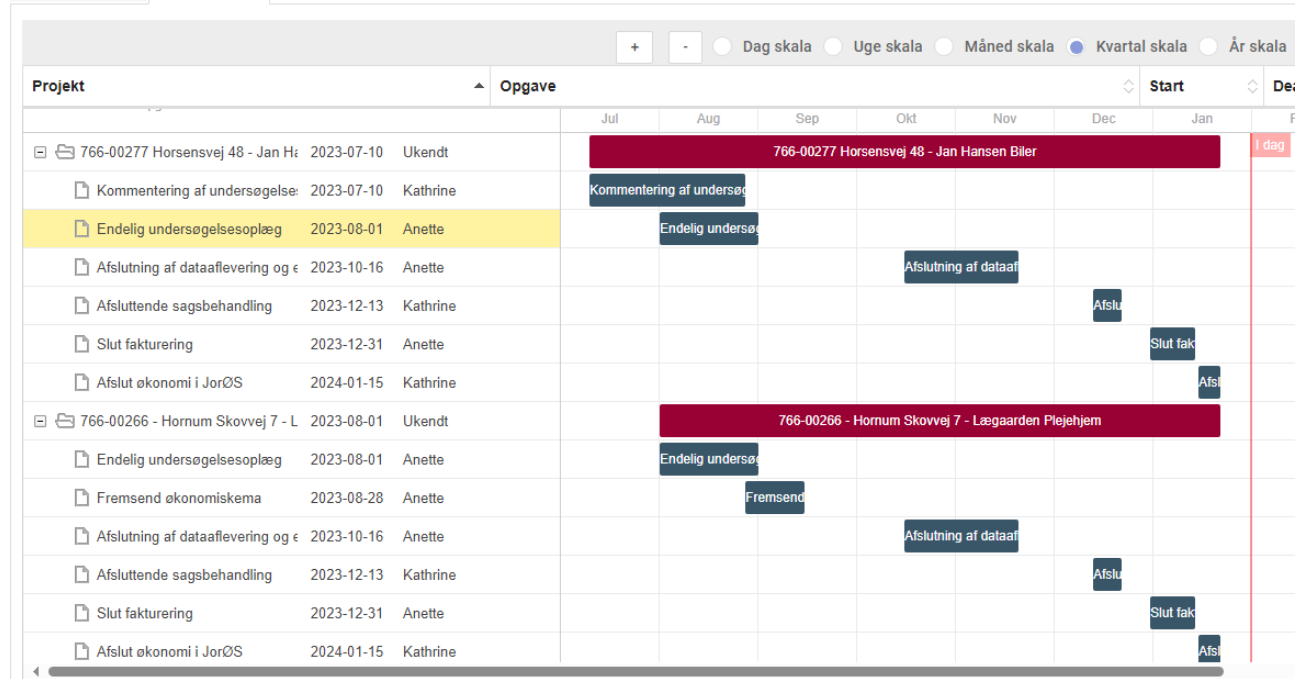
+ - Dag skala Uge skala Måned skala Kvartal skala År skala

| Projekt | Opgave | Start | Dea |
|---|---|---|---|

Jul Aug Sep Okt Nov Dec Jan

| | | |
|---|---|---|
| 766-00277 Horsensvej 48 - Jan Ha | 2023-07-10 | Ukendt |
| Kommentering af undersøgelse | 2023-07-10 | Kathrine |
| Endelig undersøgelsesoplæg | 2023-08-01 | Anette |
| Afslutning af dataaflevering og e | 2023-10-16 | Anette |
| Afsluttende sagsbehandling | 2023-12-13 | Kathrine |
| Slut fakturering | 2023-12-31 | Anette |
| Afslut økonomi i JorØS | 2024-01-15 | Kathrine |
| 766-00266 - Hornum Skovvej 7 - L | 2023-08-01 | Ukendt |
| Endelig undersøgelsesoplæg | 2023-08-01 | Anette |
| Fremsend økonomiskema | 2023-08-28 | Anette |
| Afslutning af dataaflevering og e | 2023-10-16 | Anette |
| Afsluttende sagsbehandling | 2023-12-13 | Kathrine |
| Slut fakturering | 2023-12-31 | Anette |
| Afslut økonomi i JorØS | 2024-01-15 | Kathrine |

I dag

766-00277 Horsensvej 48 - Jan Hansen Biler
Kommentering af undersøg
Endelig undersøg
Afslutning af dataaf
Afslu
Slut fak
Afsl
766-00266 - Hornum Skovvej 7 - Lægaarden Plejehjem
Endelig undersøg
Fremsend
Afslutning af dataaf
Afslu
Slut fak
Afsl